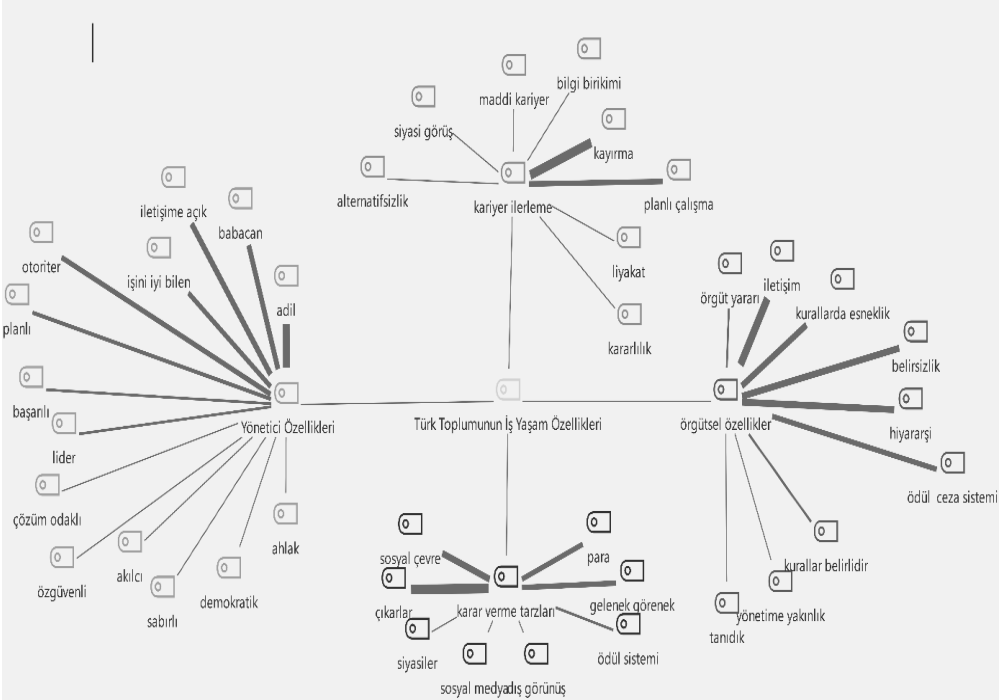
bilgi birikimi
maddi kariyer
siyasi görüş
kayırma
alternatifsizlik
kariyer ilerleme
planlı çalışma
liyakat
kararlılık

iletişime açık
babacan
otoriter
işini iyi bilen
adil
planlı
başarılı
lider
Yönetici Özellikleri
çözüm odaklı
ahlak
akılcı
özgüvenli
demokratik
sabırlı

Türk Toplumunun İş Yaşam Özellikleri

örgüt yararı
iletişim
kurallarda esneklik
belirsizlik
hiyararşi
örgütsel özellikler
ödül ceza sistemi
kurallar belirlidir
yönetime yakınlık
tanıdık

sosyal çevre
para
gelenek görenek
çıkarlar
karar verme tarzları
ödül sistemi
siyasiler
sosyal medyadış görünüş